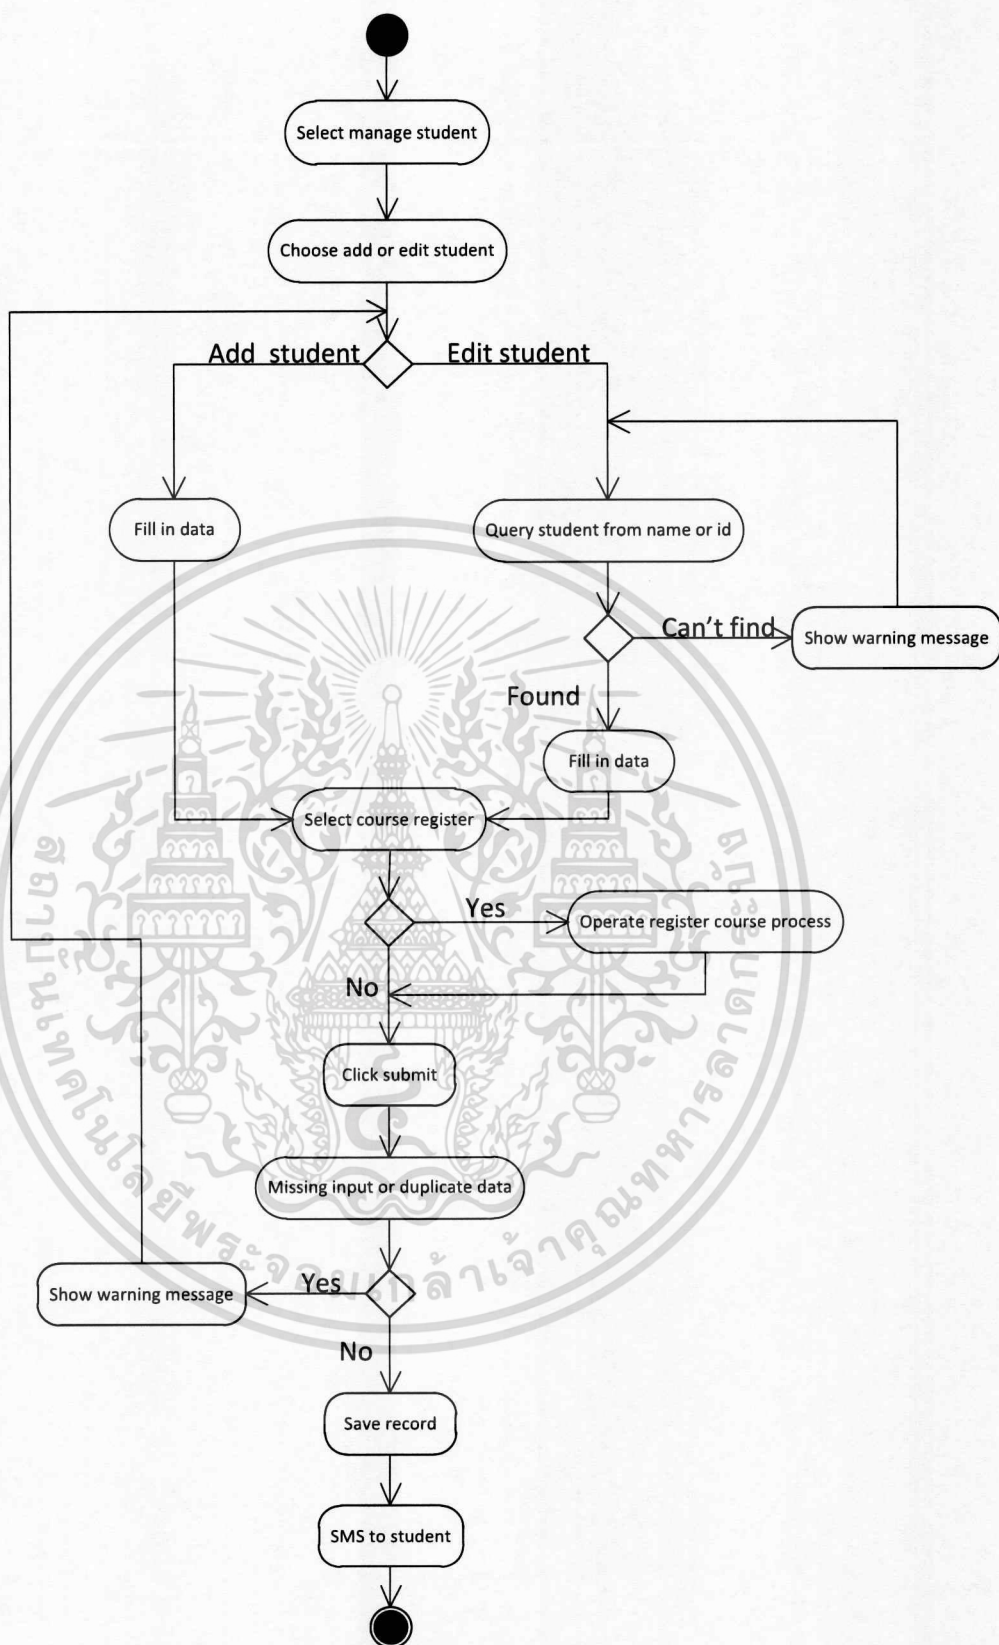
Select manage student

Choose add or edit student

Add student

Edit student

Fill in data

Query student from name or id

Can't find

Show warning message

Found

Fill in data

Select course register

Yes

Operate register course process

No

Click submit

Missing input or duplicate data

Show warning message

Yes

No

Save record

SMS to student

สถาบันเทคโนโลยีพระจอมเกล้าเจ้าคุณทหารลาดกระบัง